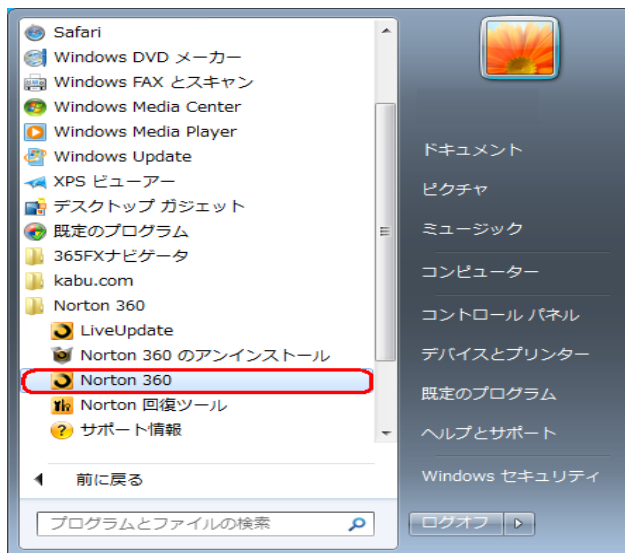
Safari
Windows DVD メーカー
Windows FAX とスキャン
Windows Media Center
Windows Media Player
Windows Update
XPS ビューアー
デスクトップ ガジェット
既定のプログラム
365FXナビゲータ
kabu.com
Norton 360
LiveUpdate
Norton 360 のアンインストール
Norton 360
Norton 回復ツール
サポート情報

前に戻る

プログラムとファイルの検索

ドキュメント
ピクチャ
ミュージック
コンピューター
コントロール パネル
デバイスとプリンター
既定のプログラム
ヘルプとサポート
Windows セキュリティ
ログオフ